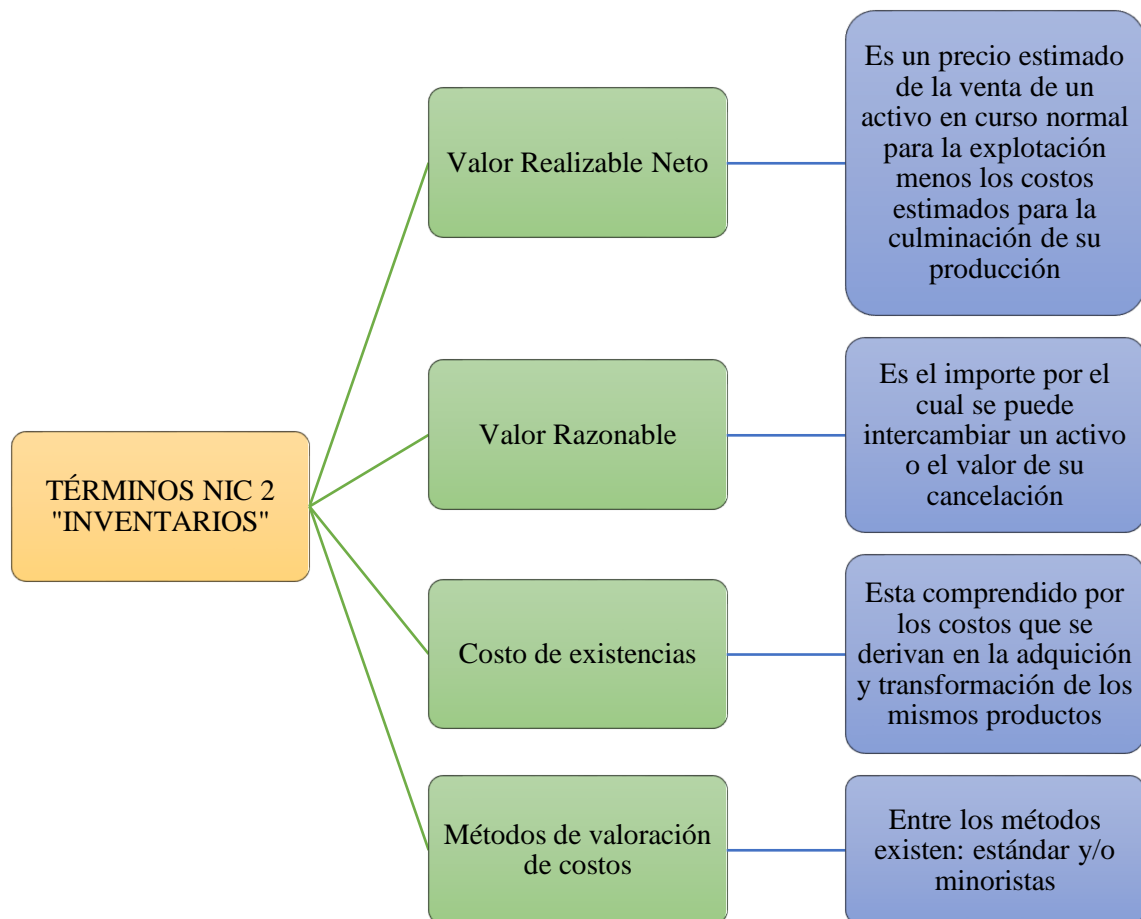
TÉRMINOS NIC 2 "INVENTARIOS"

Valor Realizable Neto

Es un precio estimado de la venta de un activo en curso normal para la explotación menos los costos estimados para la culminación de su producción

Valor Razonable

Es el importe por el cual se puede intercambiar un activo o el valor de su cancelación

Costo de existencias

Esta comprendido por los costos que se derivan en la adquición y transformación de los mismos productos

Métodos de valoración de costos

Entre los métodos existen: estándar y/o minoristas